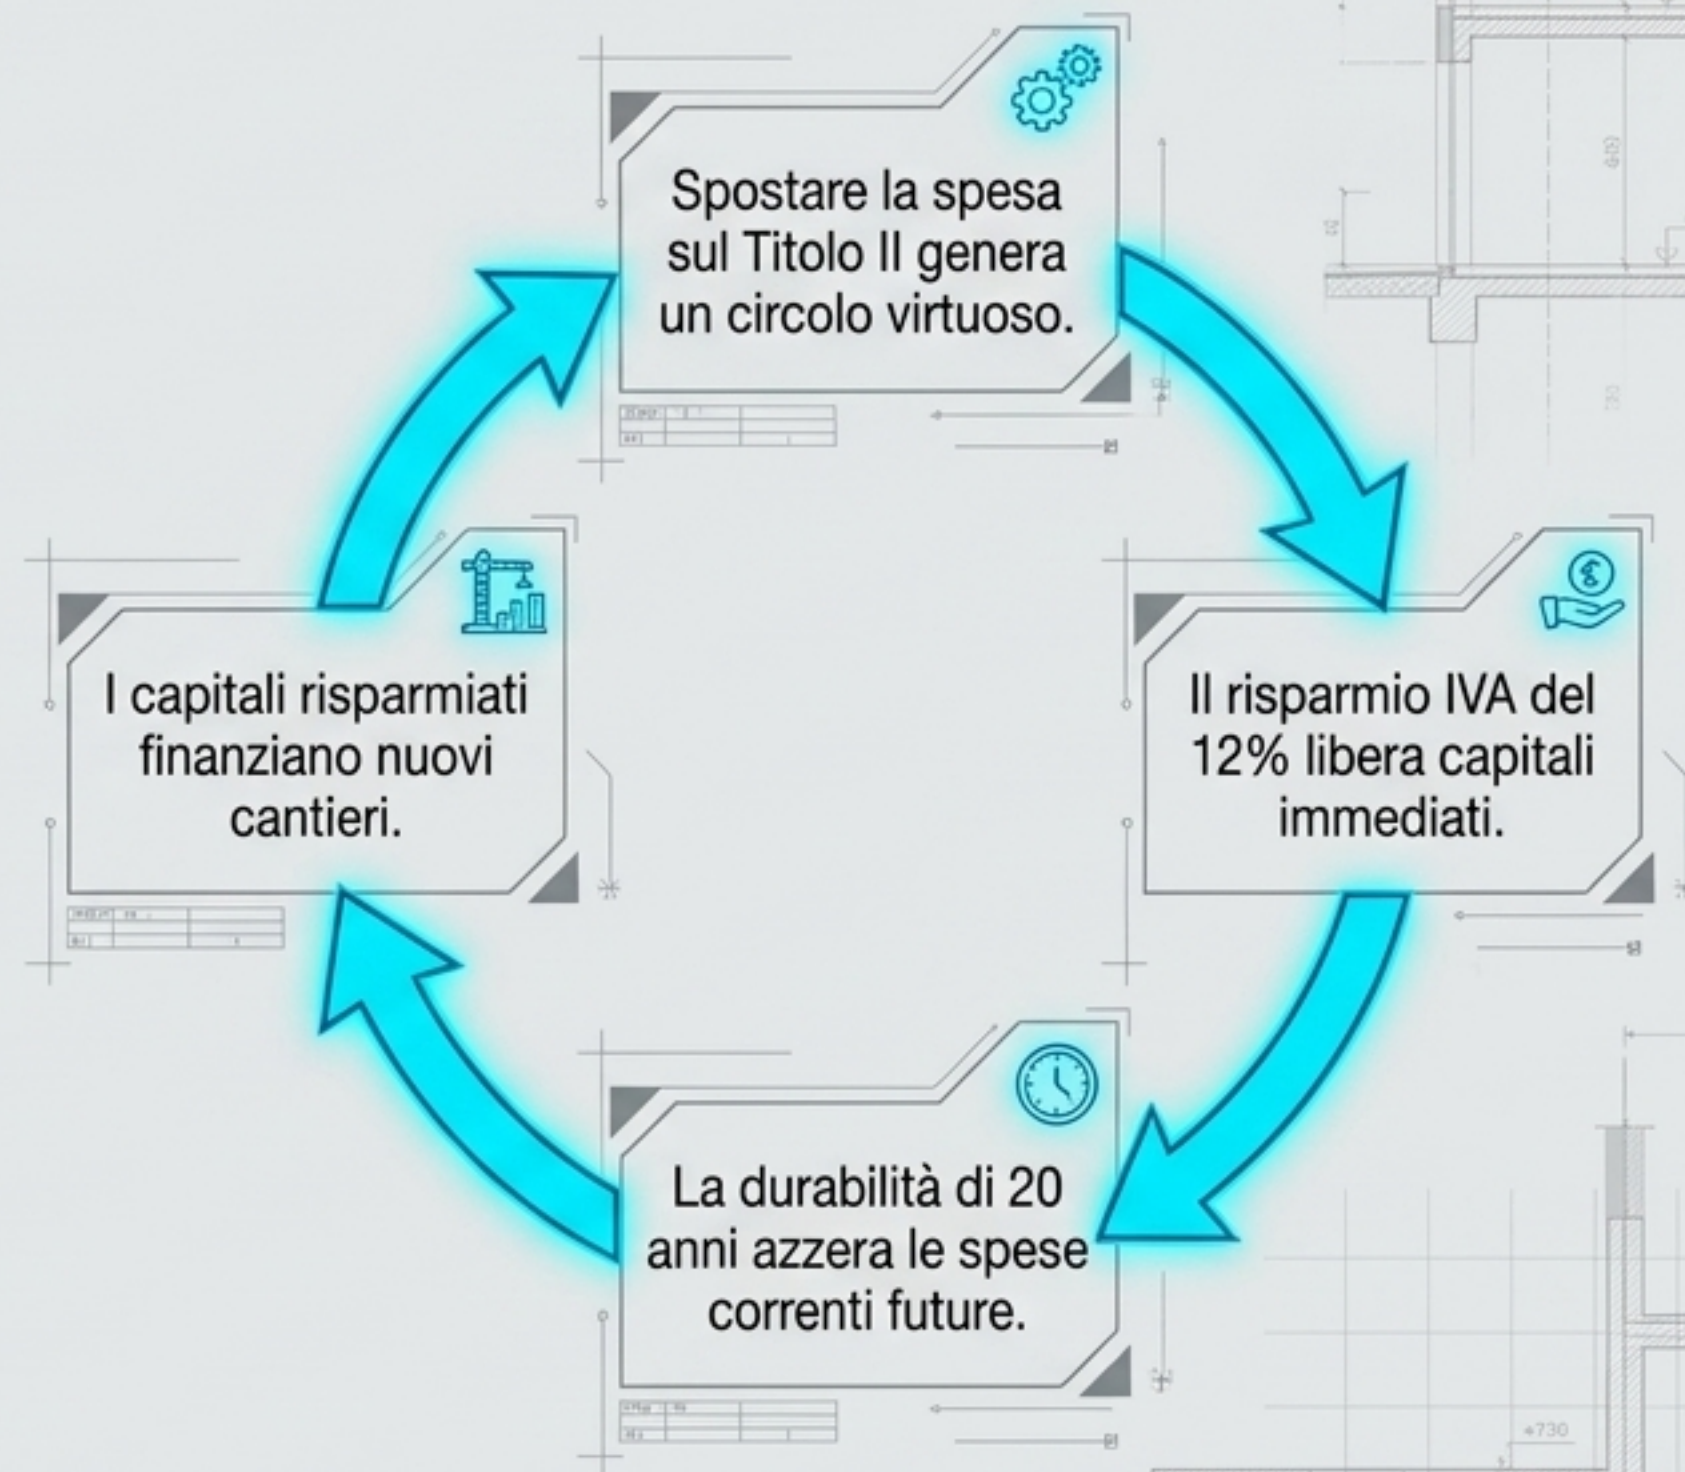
Spostare la spesa sul Titolo II genera un circolo virtuoso.

Il risparmio IVA del 12% libera capitali immediati.

La durabilità di 20 anni azzera le spese correnti future.

I capitali risparmiati finanziano nuovi cantieri.

+730